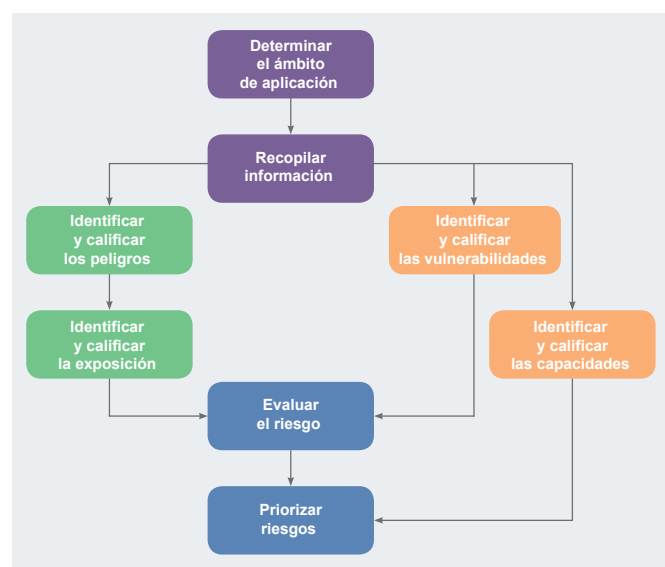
Determinar el ámbito de aplicación

Recopilar información

Identificar y calificar los peligros

Identificar y calificar las vulnerabilidades

Identificar y calificar la exposición

Identificar y calificar las capacidades

Evaluar el riesgo

Priorizar riesgos